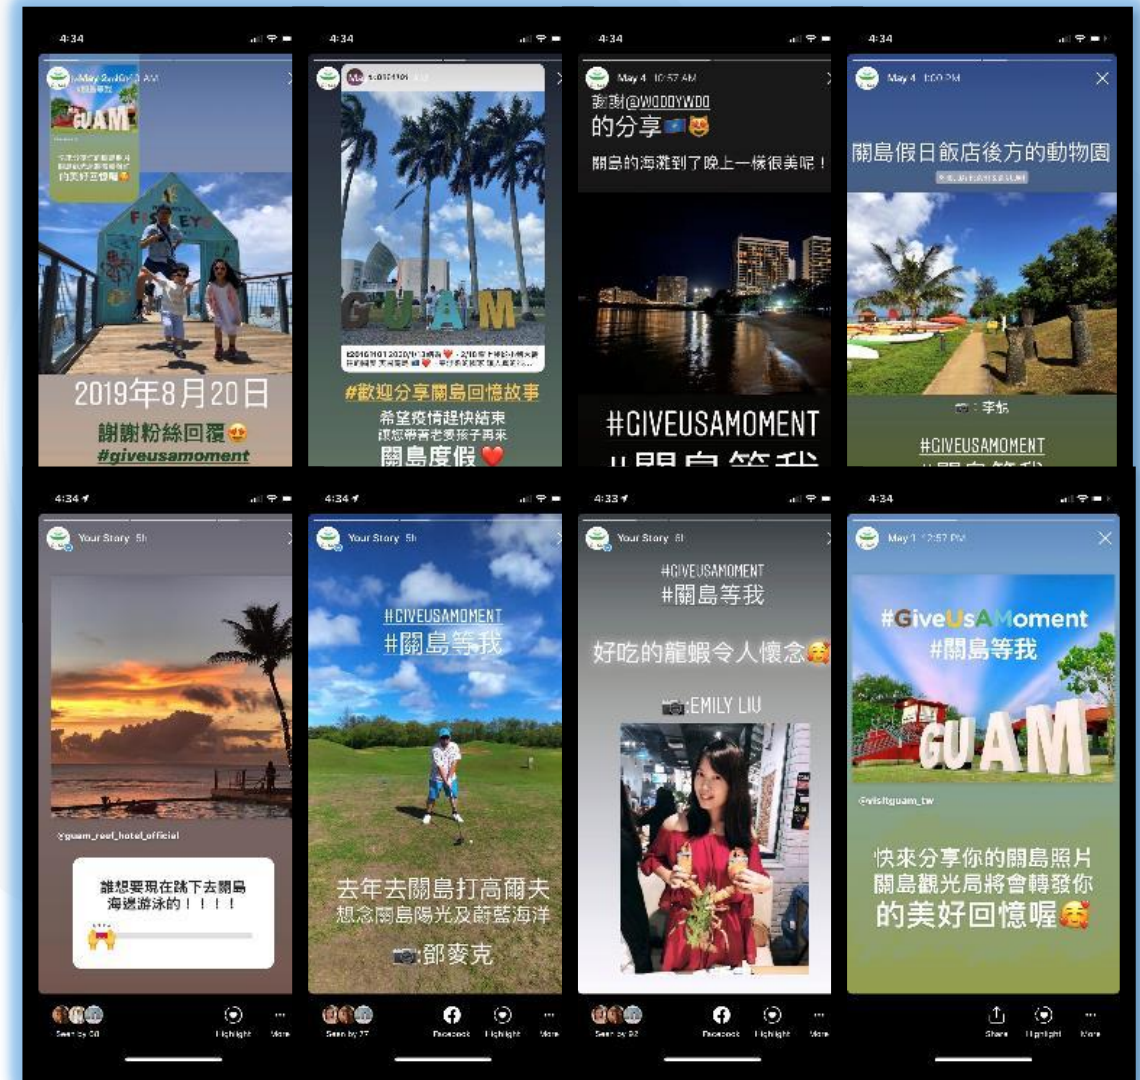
4:34

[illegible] AM

GUAM

FISH EYE

2019年8月20日

謝謝粉絲回覆😍

#giveusamoment

4:34

GUAM

#歡迎分享關島回憶故事

希望疫情趕快結束

讓您帶著老婆孩子再來

關島度假❤️

4:34

May 4 10:57 AM

感謝@WOODYWOO

的分享😻

關島的海灘到了晚上一樣很美呢！

#GIVEUSAMOMENT

4:34

May 4 1:00 PM

關島假日飯店後方的動物園

📷：李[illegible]

#GIVEUSAMOMENT

4:34

Your Story 5h

@guam_reef_hotel_official

誰想要現在跳下去關島海邊游泳的！！！！

Seen by 30

Highlight

More

4:34

Your Story 5h

#GIVEUSAMOMENT

#關島等我

去年去關島打高爾夫

想念關島陽光及蔚藍海洋

📷:鄧麥克

Seen by 27

Facebook

Highlight

More

4:33

Your Story 6h

#GIVEUSAMOMENT

#關島等我

好吃的龍蝦令人懷念🥰

📷:EMILY LIU

Seen by 32

Facebook

Highlight

More

4:34

May 1 12:57 PM

#GiveUsAMoment

#關島等我

GUAM

@visitguam_tw

快來分享你的關島照片

關島觀光局將會轉發你

的美好回憶喔🥰

Share

Highlight

More